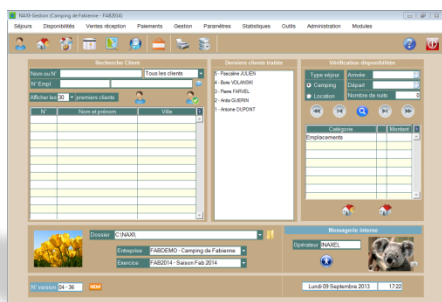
NAXI Gestion (Camping de Fabienne - FAB2014)

Séjours Disponibilités Ventes réception Paiements Gestion Paramètres Statistiques Outils Administration Modules

Recherche Client

Nom ou N° Tous les clients

N° Empl.

Afficher les 30 premiers clients

| N° | Nom et prénom | Ville |
|---|---|---|

Derniers clients traités

1 - Pascaline JULIEN
4 - Boris VOLANSKI
2 - Pierre FARVEL
3 - Anita GUERIN
5 - Antoine DUPONT

Vérification disponibilités

Type séjour Camping Location

Arrivée

Départ

Nombre de nuits

| Catégorie | Nombre |
|---|---|
| Emplacements | |

Dossier C:\NAXI\

Entreprise FABDEMO - Camping de Fabienne

Exercice FAB2014 - Saison Fab 2014

Messagerie interne

Opérateur NAXIEL

N° version 04 - 36 NEW

Lundi 09 Septembre 2013 17:22